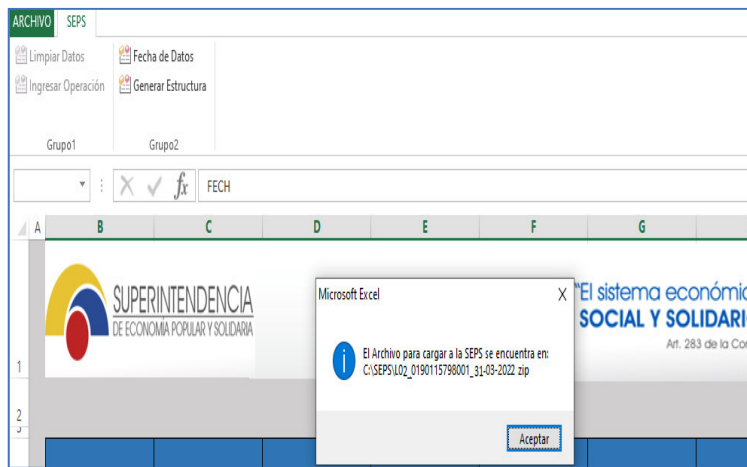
ARCHIVO SEPS

Limpiar Datos
Ingresar Operación

Grupo1

Fecha de Datos
Generar Estructura

Grupo2

$f_x$ FECH

A B C D E F G

1
2
3

SUPERINTENDENCIA
DE ECONOMÍA POPULAR Y SOLIDARIA

"El sistema económic
SOCIAL Y SOLIDARI
Art. 283 de la Co

Microsoft Excel

El Archivo para cargar a la SEPS se encuentra en:
C:\SEPS\L02_0190115798001_31-03-2022 zip

Aceptar